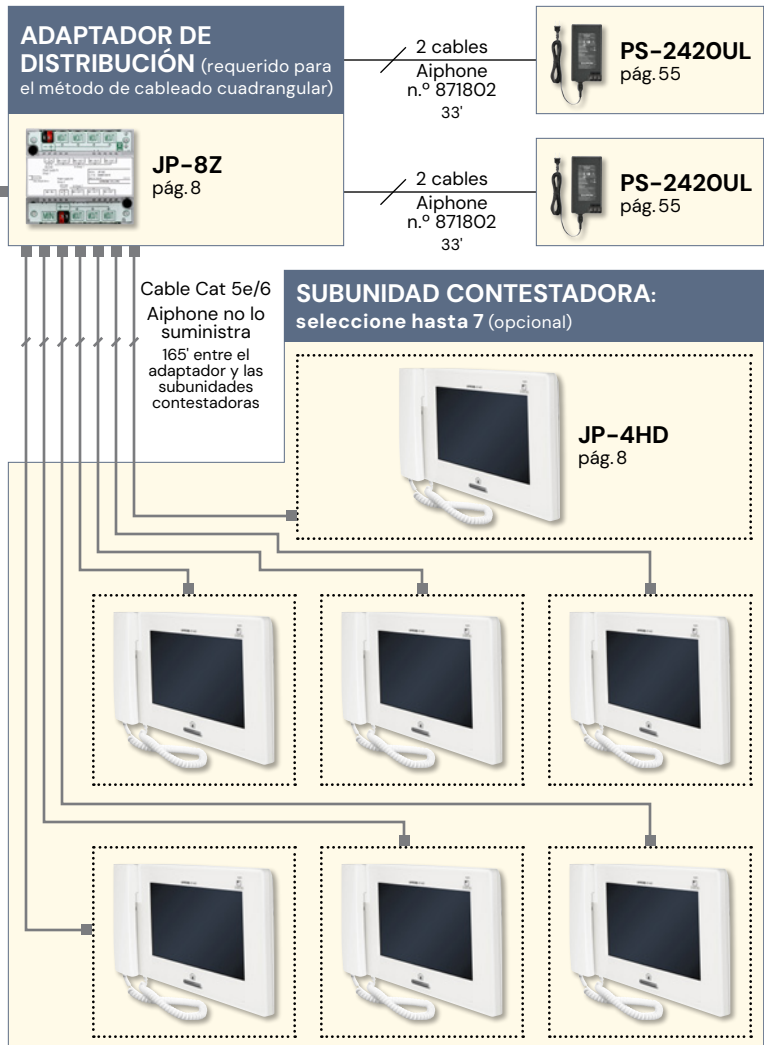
ADAPTADOR DE DISTRIBUCIÓN (requerido para el método de cableado cuadrangular)

JP-8Z
pág. 8

2 cables
Aiphone n.º 871802
33'

PS-2420UL
pág. 55

2 cables
Aiphone n.º 871802
33'

PS-2420UL
pág. 55

Cable Cat 5e/6
Aiphone no lo suministra
165' entre el adaptador y las subunidades contestadoras

SUBUNIDAD CONTESTADORA:
seleccione hasta 7 (opcional)

JP-4HD
pág. 8